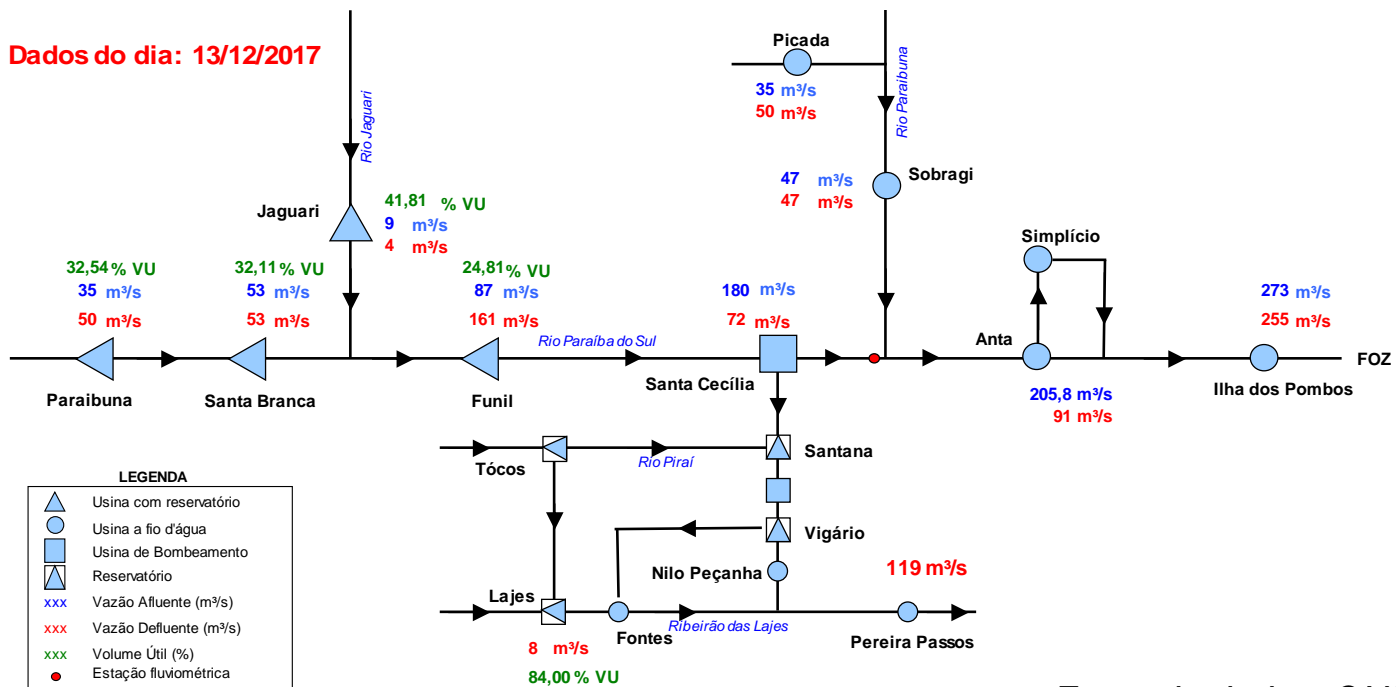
Dados do dia: 13/12/2017

Rio Jaguari

Picada
35 m³/s
50 m³/s

Rio Paraibuna

47 m³/s
47 m³/s
Sobragi

Jaguari
41,81 % VU
9 m³/s
4 m³/s

Simplício

32,54 % VU
35 m³/s
50 m³/s

32,11 % VU
53 m³/s
53 m³/s

24,81 % VU
87 m³/s
161 m³/s

180 m³/s
72 m³/s

273 m³/s
255 m³/s

Rio Paraíba do Sul

Anta

FOZ

Paraibuna
Santa Branca
Funil
Santa Cecília

205,8 m³/s
91 m³/s

Ilha dos Pombos

Tócos
Rio Piraí
Santana

LEGENDA
Usina com reservatório
Usina a fio d'água
Usina de Bombeamento
Reservatório
xxx Vazão Afluente (m³/s)
xxx Vazão Defluente (m³/s)
xxx Volume Útil (%)
Estação fluviométrica

Vigário
Nilo Peçanha
119 m³/s

Lajes
8 m³/s
84,00 % VU
Fontes
Ribeirão das Lajes
Pereira Passos